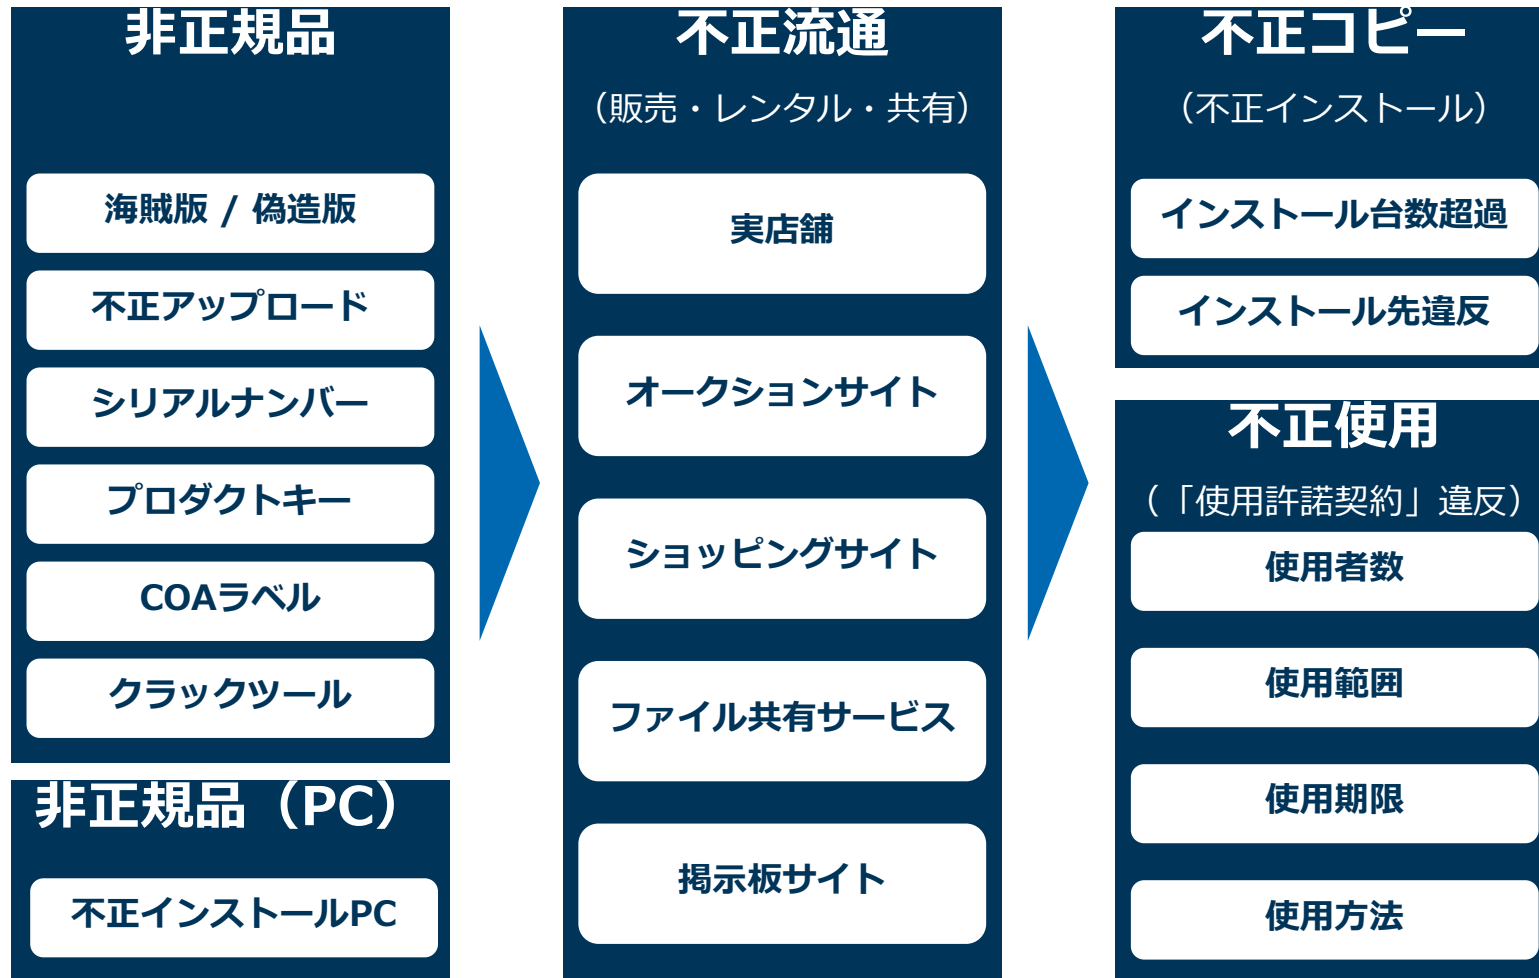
非正規品

海賊版 / 偽造版

不正アップロード

シリアルナンバー

プロダクトキー

COAラベル

クラックツール

非正規品（PC）

不正インストールPC

不正流通

（販売・レンタル・共有）

実店舗

オークションサイト

ショッピングサイト

ファイル共有サービス

掲示板サイト

不正コピー

（不正インストール）

インストール台数超過

インストール先違反

不正使用

（「使用許諾契約」違反）

使用者数

使用範囲

使用期限

使用方法